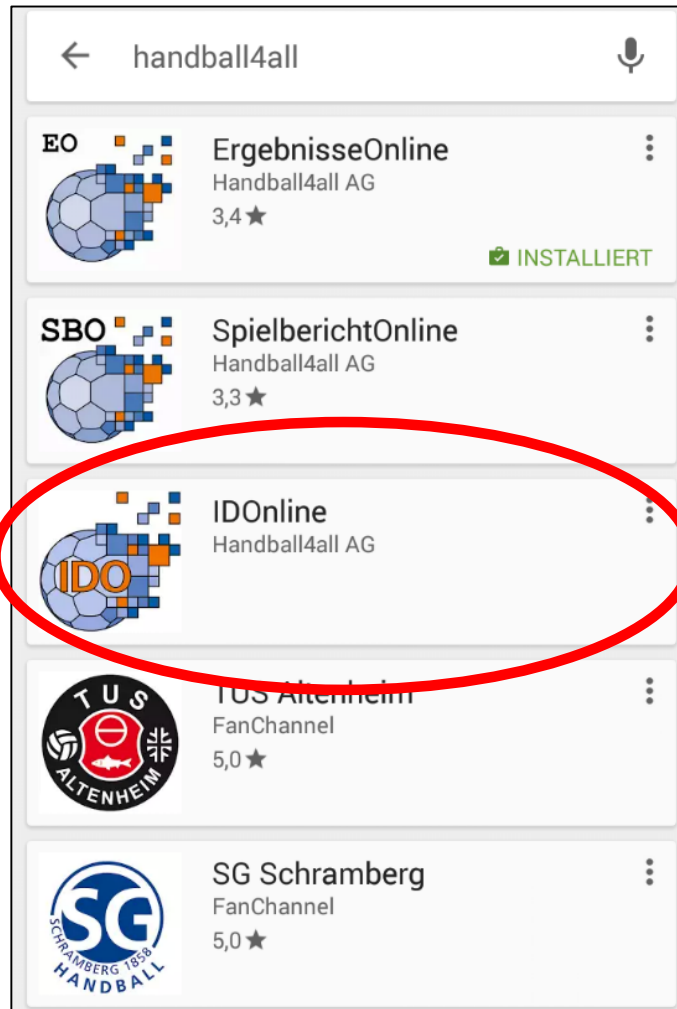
handball4all

EO

ErgebnisseOnline
Handball4all AG
3,4 ★

INSTALLIERT

SBO

SpielberichtOnline
Handball4all AG
3,3 ★

IDO

IDOnline
Handball4all AG

TUS
ALTENHEIM

TUS Altenheim
FanChannel
5,0 ★

SG
SCHRAMBERG 1858
HANDBALL

SG Schramberg
FanChannel
5,0 ★